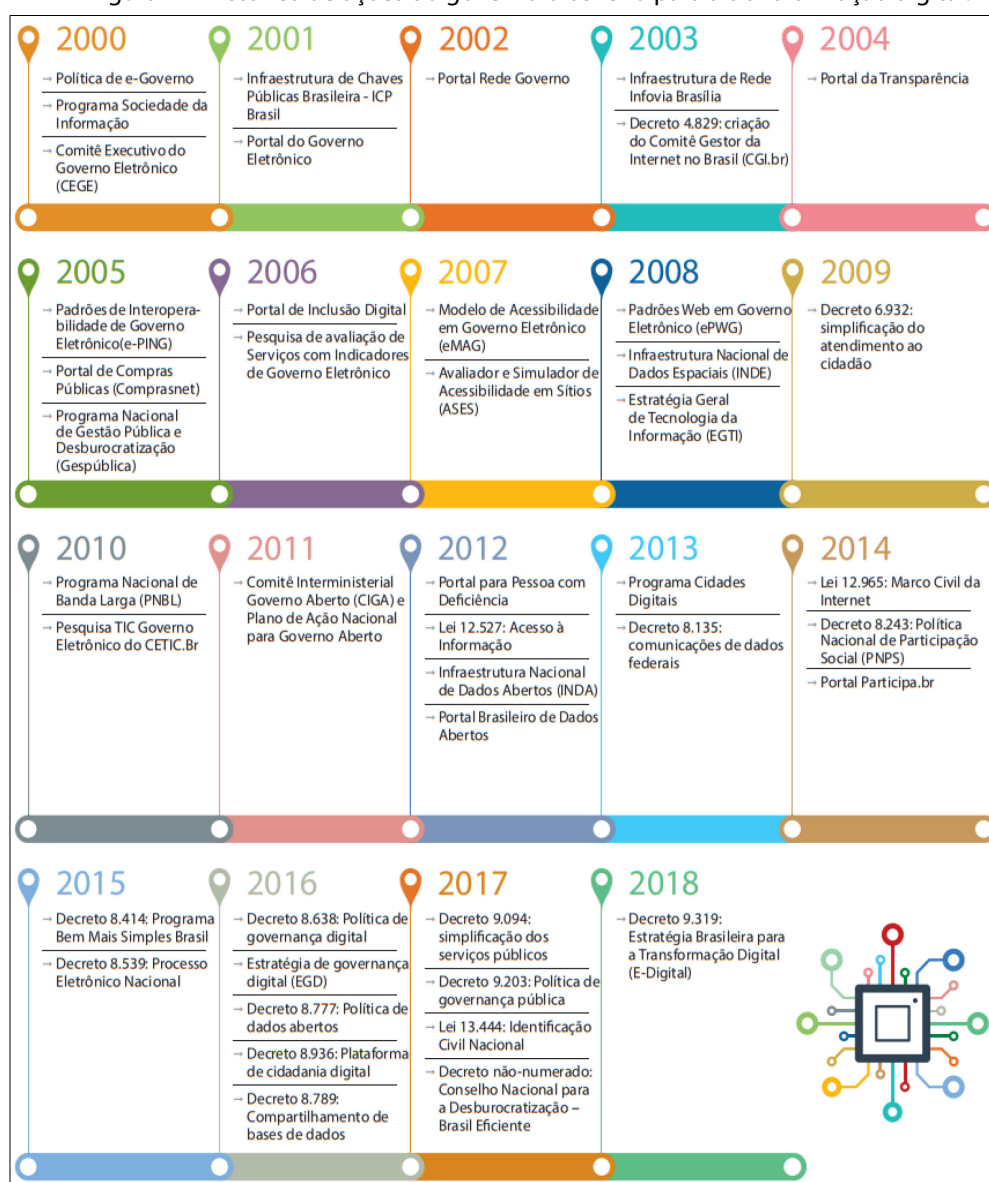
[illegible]

2000
→ Política de e-Governo
→ Programa Sociedade da Informação
→ Comitê Executivo do Governo Eletrônico (CEGE)

2001
→ Infraestrutura de Chaves Públicas Brasileira - ICP Brasil
→ Portal do Governo Eletrônico

2002
→ Portal Rede Governo

2003
→ Infraestrutura de Rede Infovia Brasília
→ Decreto 4.829: criação do Comitê Gestor da Internet no Brasil (CGI.br)

2004
→ Portal da Transparência

2005
→ Padrões de Interoperabilidade de Governo Eletrônico(e-PING)
→ Portal de Compras Públicas (Comprasnet)
→ Programa Nacional de Gestão Pública e Desburocratização (Gespública)

2006
→ Portal de Inclusão Digital
→ Pesquisa de avaliação de Serviços com Indicadores de Governo Eletrônico

2007
→ Modelo de Acessibilidade em Governo Eletrônico (eMAG)
→ Avaliador e Simulador de Acessibilidade em Sítios (ASES)

2008
→ Padrões Web em Governo Eletrônico (ePWG)
→ Infraestrutura Nacional de Dados Espaciais (INDE)
→ Estratégia Geral de Tecnologia da Informação (EGTI)

2009
→ Decreto 6.932: simplificação do atendimento ao cidadão

2010
→ Programa Nacional de Banda Larga (PNBL)
→ Pesquisa TIC Governo Eletrônico do CETIC.Br

2011
→ Comitê Interministerial Governo Aberto (CIGA) e Plano de Ação Nacional para Governo Aberto

2012
→ Portal para Pessoa com Deficiência
→ Lei 12.527: Acesso à Informação
→ Infraestrutura Nacional de Dados Abertos (INDA)
→ Portal Brasileiro de Dados Abertos

2013
→ Programa Cidades Digitais
→ Decreto 8.135: comunicações de dados federais

2014
→ Lei 12.965: Marco Civil da Internet
→ Decreto 8.243: Política Nacional de Participação Social (PNPS)
→ Portal Participa.br

2015
→ Decreto 8.414: Programa Bem Mais Simples Brasil
→ Decreto 8.539: Processo Eletrônico Nacional

2016
→ Decreto 8.638: Política de governança digital
→ Estratégia de governança digital (EGD)
→ Decreto 8.777: Política de dados abertos
→ Decreto 8.936: Plataforma de cidadania digital
→ Decreto 8.789: Compartilhamento de bases de dados

2017
→ Decreto 9.094: simplificação dos serviços públicos
→ Decreto 9.203: Política de governança pública
→ Lei 13.444: Identificação Civil Nacional
→ Decreto não-numerado: Conselho Nacional para a Desburocratização – Brasil Eficiente

2018
→ Decreto 9.319: Estratégia Brasileira para a Transformação Digital (E-Digital)